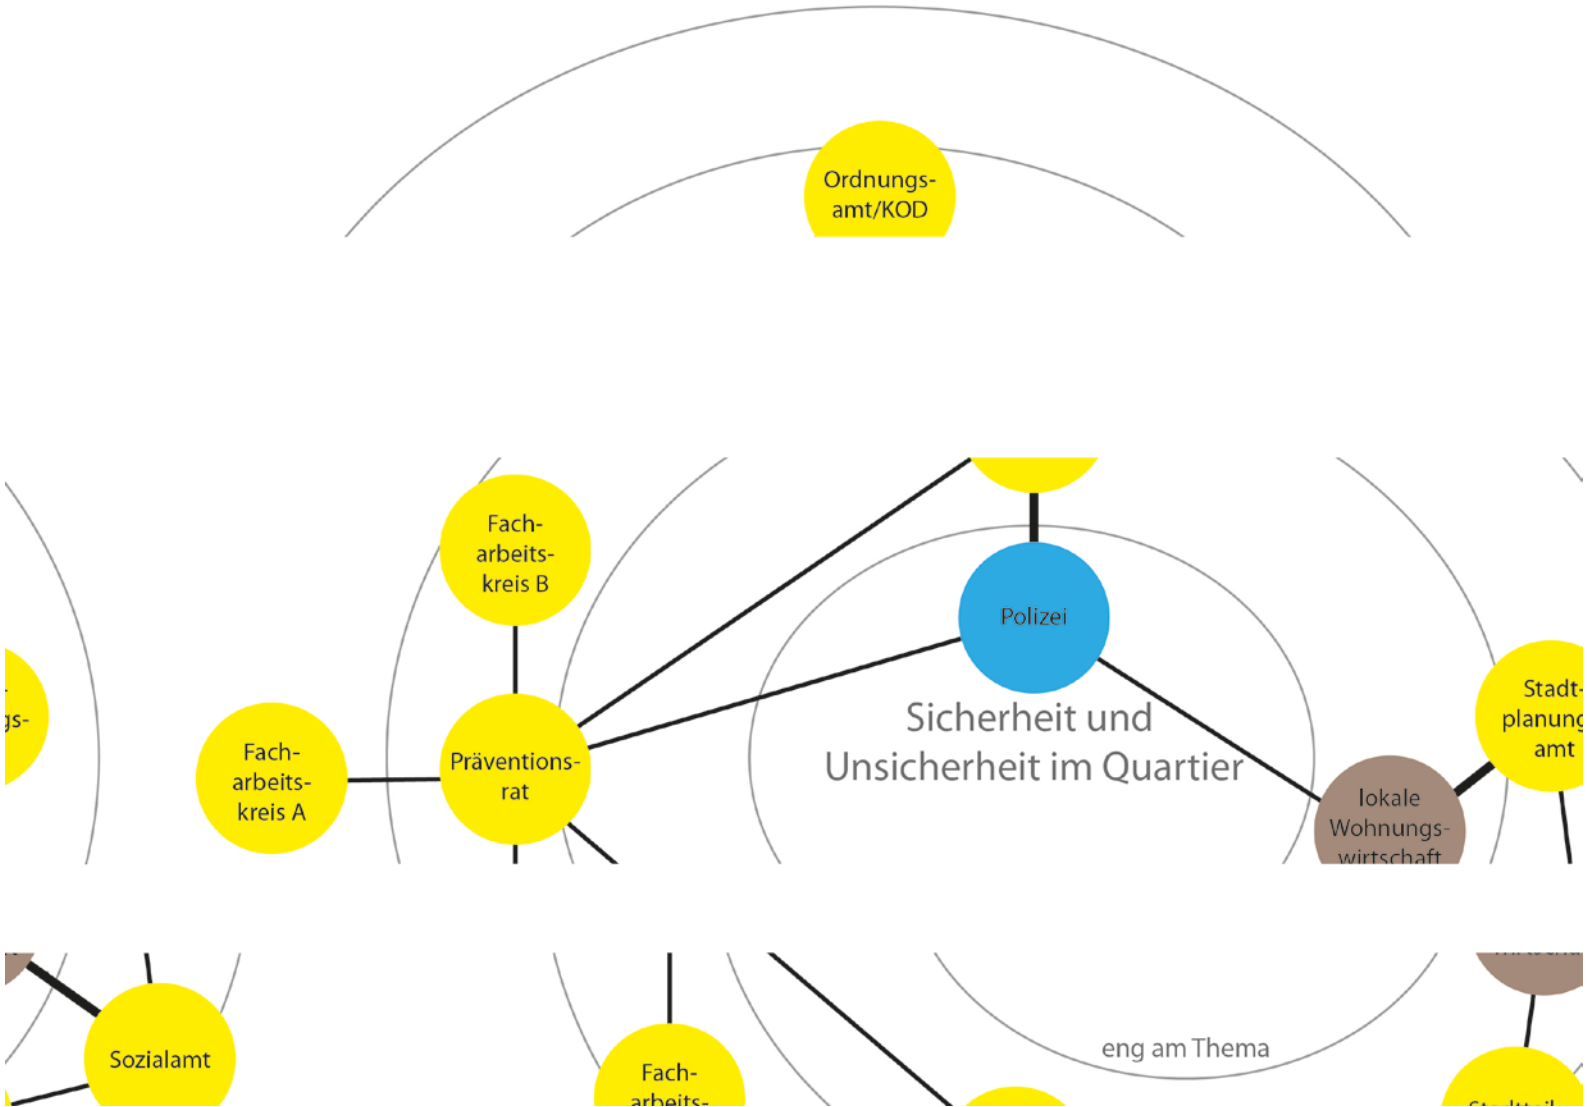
Ordnungsamt/KOD

Fach-arbeits-kreis B

Polizei

-gs-

Stadt-planung amt

Sicherheit und Unsicherheit im Quartier

Fach-arbeits-kreis A

Präventions-rat

lokale Wohnungs-wirtschaft

Sozialamt

Fach-arbeits-

eng am Thema

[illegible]